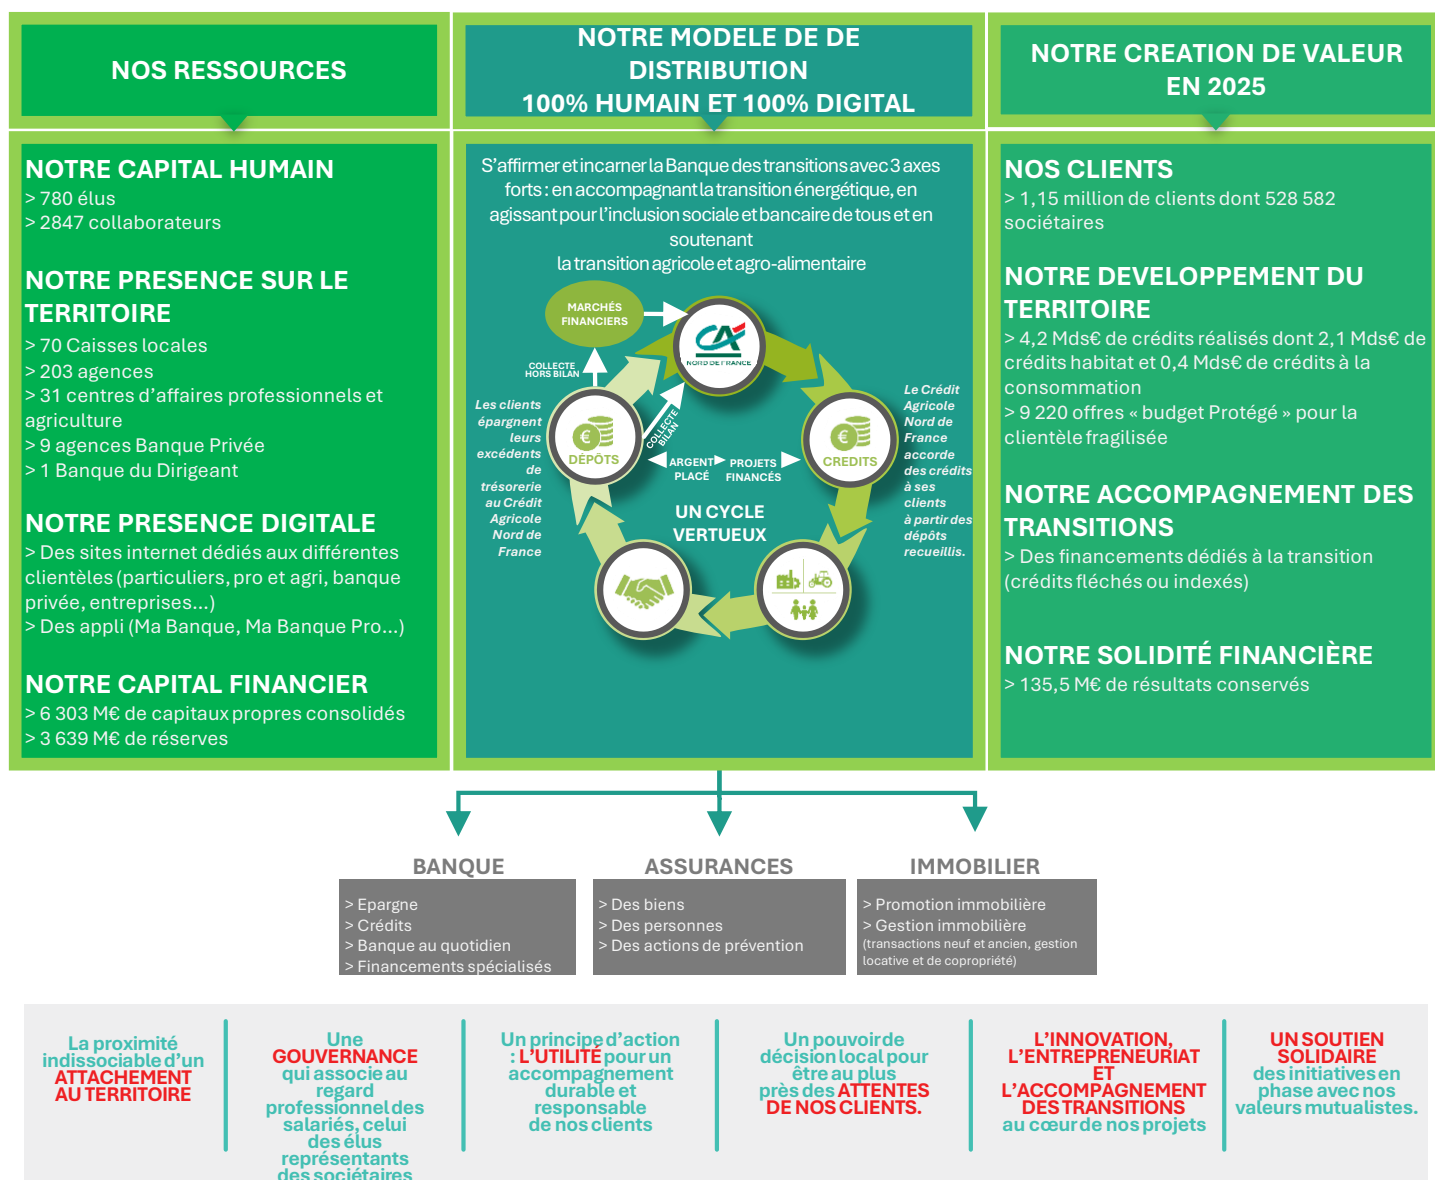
NOS RESSOURCES

NOTRE MODELE DE DE DISTRIBUTION
100% HUMAIN ET 100% DIGITAL

NOTRE CREATION DE VALEUR EN 2025

NOTRE CAPITAL HUMAIN
> 780 élus
> 2847 collaborateurs

NOTRE PRESENCE SUR LE TERRITOIRE
> 70 Caisses locales
> 203 agences
> 31 centres d'affaires professionnels et agriculture
> 9 agences Banque Privée
> 1 Banque du Dirigeant

NOTRE PRESENCE DIGITALE
> Des sites internet dédiés aux différentes clientèles (particuliers, pro et agri, banque privée, entreprises...)
> Des appli (Ma Banque, Ma Banque Pro...)

NOTRE CAPITAL FINANCIER
> 6 303 M€ de capitaux propres consolidés
> 3 639 M€ de réserves

S'affirmer et incarner la Banque des transitions avec 3 axes forts : en accompagnant la transition énergétique, en agissant pour l'inclusion sociale et bancaire de tous et en soutenant
la transition agricole et agro-alimentaire

MARCHÉS FINANCIERS
COLLECTE HORS BILAN
COLLECTE BILAN
CA NORD DE FRANCE
Les clients épargnent leurs excédents de trésorerie au Crédit Agricole Nord de France
DÉPÔTS
ARGENT PLACÉ
PROJETS FINANCÉS
CREDITS
Le Crédit Agricole Nord de France accorde des crédits à ses clients à partir des dépôts recueillis.
UN CYCLE VERTUEUX

NOS CLIENTS
> 1,15 million de clients dont 528 582 sociétaires

NOTRE DEVELOPPEMENT DU TERRITOIRE
> 4,2 Mds€ de crédits réalisés dont 2,1 Mds€ de crédits habitat et 0,4 Mds€ de crédits à la consommation
> 9 220 offres « budget Protégé » pour la clientèle fragilisée

NOTRE ACCOMPAGNEMENT DES TRANSITIONS
> Des financements dédiés à la transition (crédits fléchés ou indexés)

NOTRE SOLIDITÉ FINANCIÈRE
> 135,5 M€ de résultats conservés

BANQUE
> Epargne
> Crédits
> Banque au quotidien
> Financements spécialisés

ASSURANCES
> Des biens
> Des personnes
> Des actions de prévention

IMMOBILIER
> Promotion immobilière
> Gestion immobilière
(transactions neuf et ancien, gestion locative et de copropriété)

La proximité indissociable d'un ATTACHEMENT AU TERRITOIRE

Une GOUVERNANCE qui associe au regard professionnel des salariés, celui des élus représentants des sociétaires

Un principe d'action : L'UTILITÉ pour un accompagnement durable et responsable de nos clients

Un pouvoir de décision local pour être au plus près des ATTENTES DE NOS CLIENTS.

L'INNOVATION, L'ENTREPRENEURIAT ET L'ACCOMPAGNEMENT DES TRANSITIONS au cœur de nos projets

UN SOUTIEN SOLIDAIRE des initiatives en phase avec nos valeurs mutualistes.